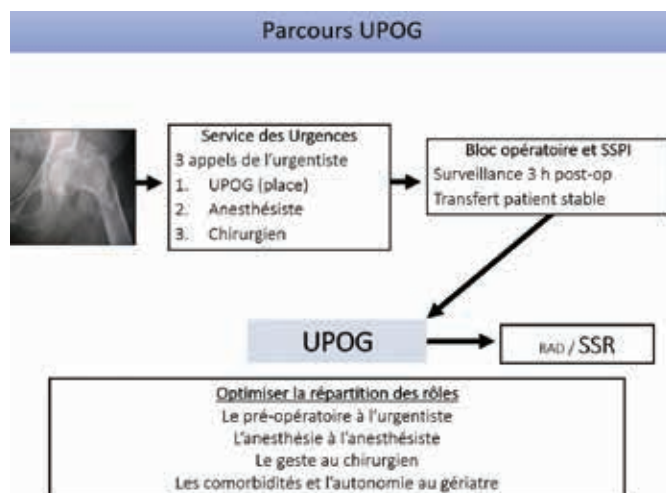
Parcours UPOG

Service des Urgences
3 appels de l'urgentiste
1. UPOG (place)
2. Anesthésiste
3. Chirurgien

Bloc opératoire et SSPI
Surveillance 3 h post-op
Transfert patient stable

UPOG

RAD / SSR

Optimiser la répartition des rôles
Le pré-opératoire à l'urgentiste
L'anesthésie à l'anesthésiste
Le geste au chirurgien
Les comorbidités et l'autonomie au gériatre